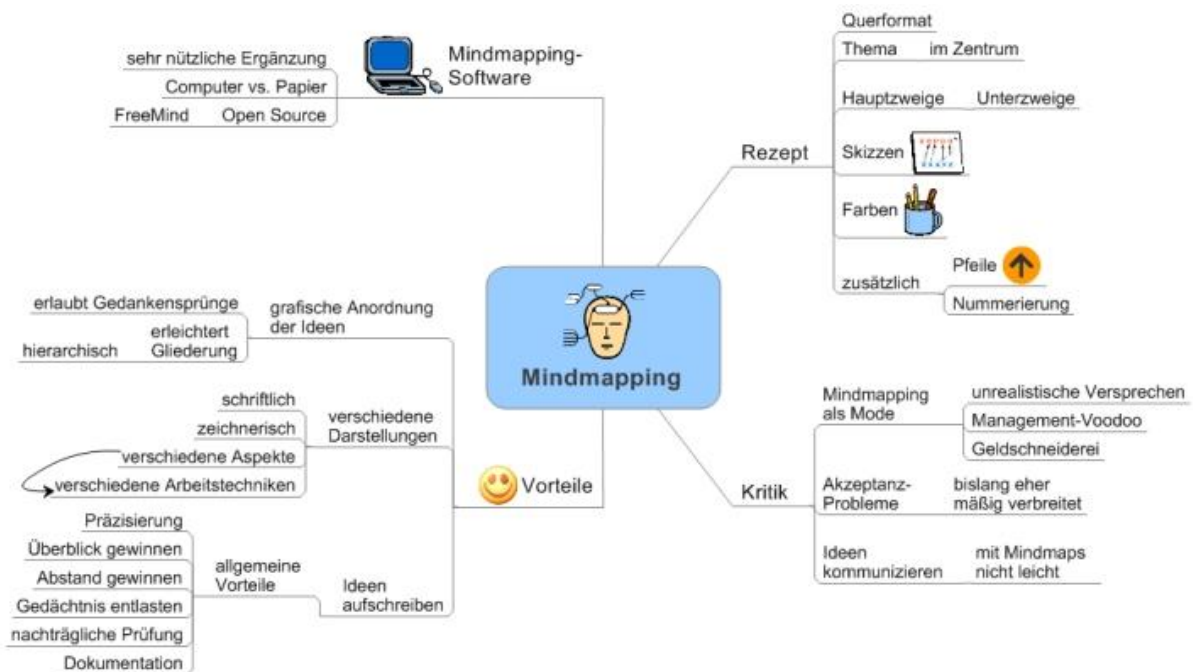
Mindmapping

Mindmapping-Software
sehr nützliche Ergänzung
Computer vs. Papier
FreeMind Open Source

Rezept
Querformat
Thema im Zentrum
Hauptzweige Unterzweige
Skizzen
Farben
zusätzlich
Pfeile
Nummerierung

Kritik
Mindmapping als Mode
unrealistische Versprechen
Management-Voodoo
Geldschneiderei
Akzeptanz-Probleme
bislang eher mäßig verbreitet
Ideen kommunizieren
mit Mindmaps nicht leicht

Vorteile
grafische Anordnung der Ideen
erlaubt Gedankensprünge
erleichtert Gliederung
hierarchisch
verschiedene Darstellungen
schriftlich
zeichnerisch
verschiedene Aspekte
verschiedene Arbeitstechniken
Ideen aufschreiben
allgemeine Vorteile
Präzisierung
Überblick gewinnen
Abstand gewinnen
Gedächtnis entlasten
nachträgliche Prüfung
Dokumentation